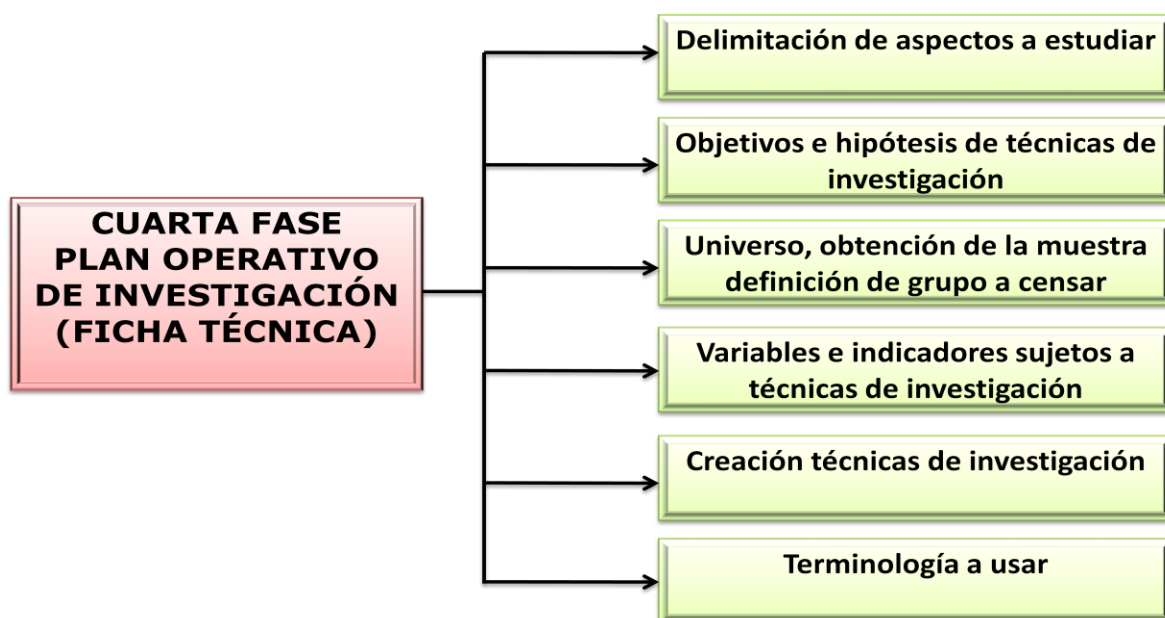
CUARTA FASE
PLAN OPERATIVO
DE INVESTIGACIÓN
(FICHA TÉCNICA)

Delimitación de aspectos a estudiar

Objetivos e hipótesis de técnicas de investigación

Universo, obtención de la muestra definición de grupo a censar

Variables e indicadores sujetos a técnicas de investigación

Creación técnicas de investigación

Terminología a usar